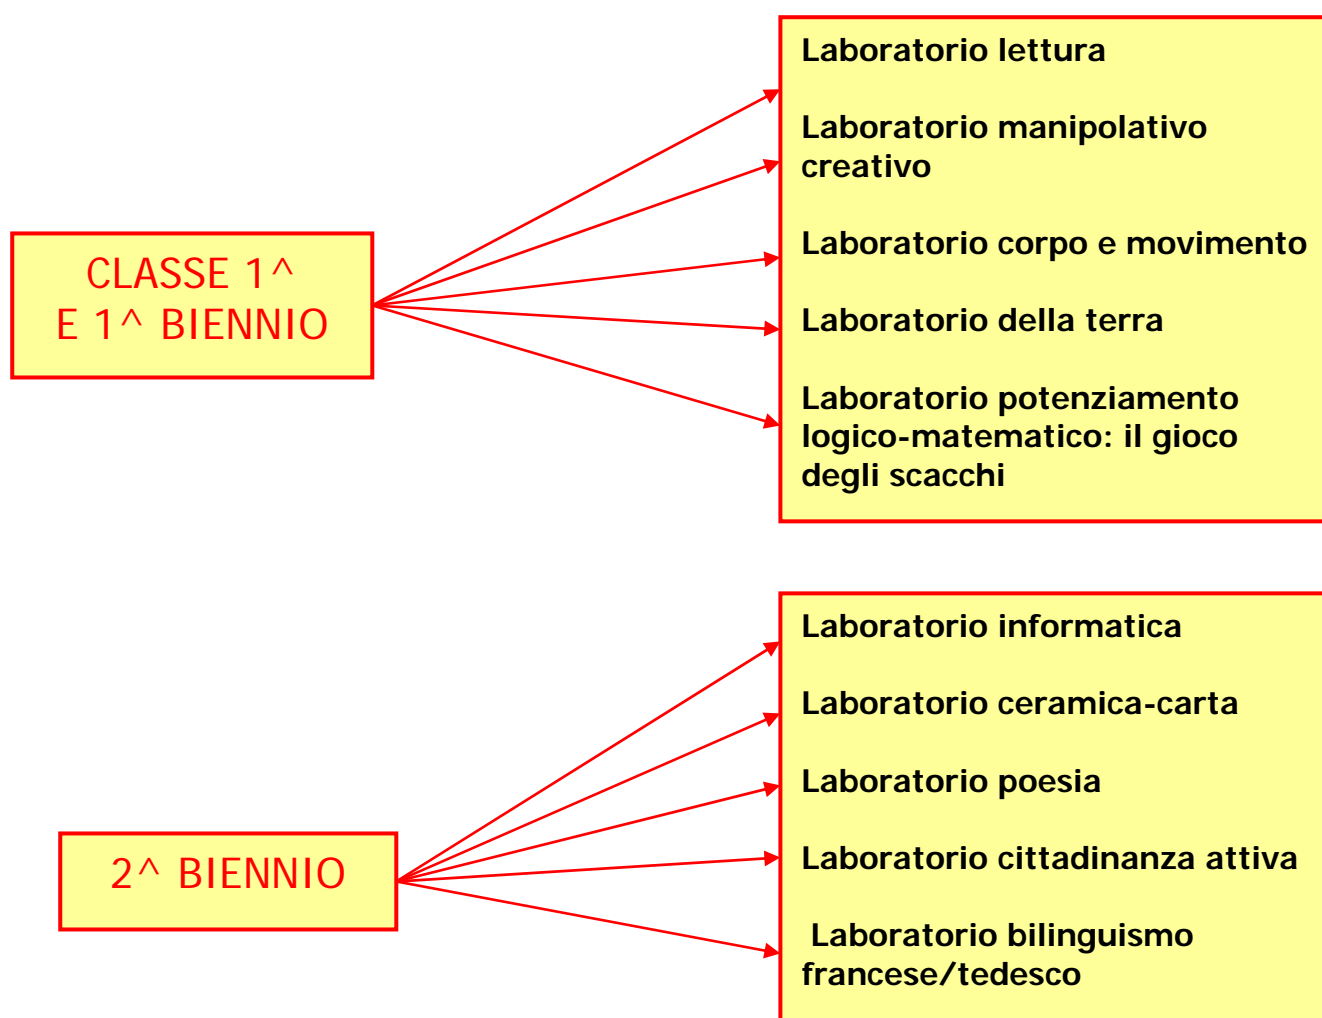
CLASSE 1^
E 1^ BIENNIO

Laboratorio lettura

Laboratorio manipolativo creativo

Laboratorio corpo e movimento

Laboratorio della terra

Laboratorio potenziamento logico-matematico: il gioco degli scacchi

2^ BIENNIO

Laboratorio informatica

Laboratorio ceramica-carta

Laboratorio poesia

Laboratorio cittadinanza attiva

Laboratorio bilinguismo francese/tedesco